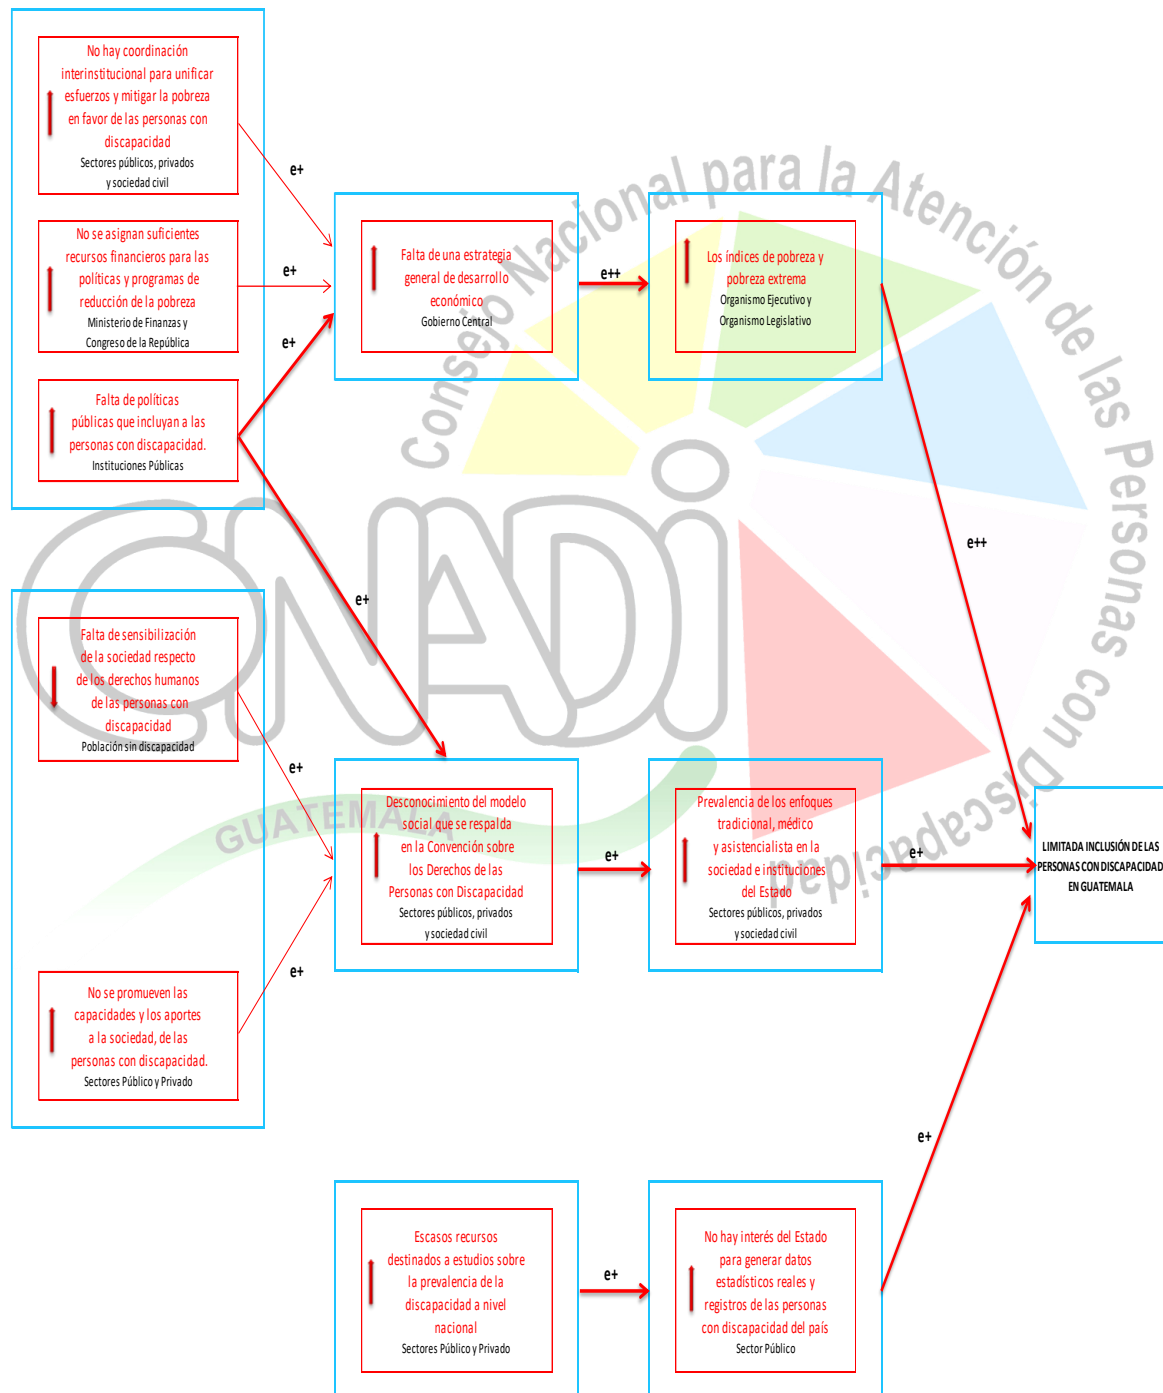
No hay coordinación interinstitucional para unificar esfuerzos y mitigar la pobreza en favor de las personas con discapacidad
Sectores públicos, privados y sociedad civil

No se asignan suficientes recursos financieros para las políticas y programas de reducción de la pobreza
Ministerio de Finanzas y Congreso de la República

Falta de políticas públicas que incluyan a las personas con discapacidad.
Instituciones Públicas

e+

e+

e+

Falta de una estrategia general de desarrollo económico
Gobierno Central

e++

Los índices de pobreza y pobreza extrema
Organismo Ejecutivo y Organismo Legislativo

e++

e+

Falta de sensibilización de la sociedad respecto de los derechos humanos de las personas con discapacidad
Población sin discapacidad

e+

e+

No se promueven las capacidades y los aportes a la sociedad, de las personas con discapacidad.
Sectores Público y Privado

Desconocimiento del modelo social que se respalda en la Convención sobre los Derechos de las Personas con Discapacidad
Sectores públicos, privados y sociedad civil

e+

Prevalencia de los enfoques tradicional, médico y asistencialista en la sociedad e instituciones del Estado
Sectores públicos, privados y sociedad civil

e+

LIMITADA INCLUSIÓN DE LAS PERSONAS CON DISCAPACIDAD EN GUATEMALA

e+

Escasos recursos destinados a estudios sobre la prevalencia de la discapacidad a nivel nacional
Sectores Público y Privado

e+

No hay interés del Estado para generar datos estadísticos reales y registros de las personas con discapacidad del país
Sector Público

Consejo Nacional para la Atención de las Personas con Discapacidad
CONADI
GUATEMALA